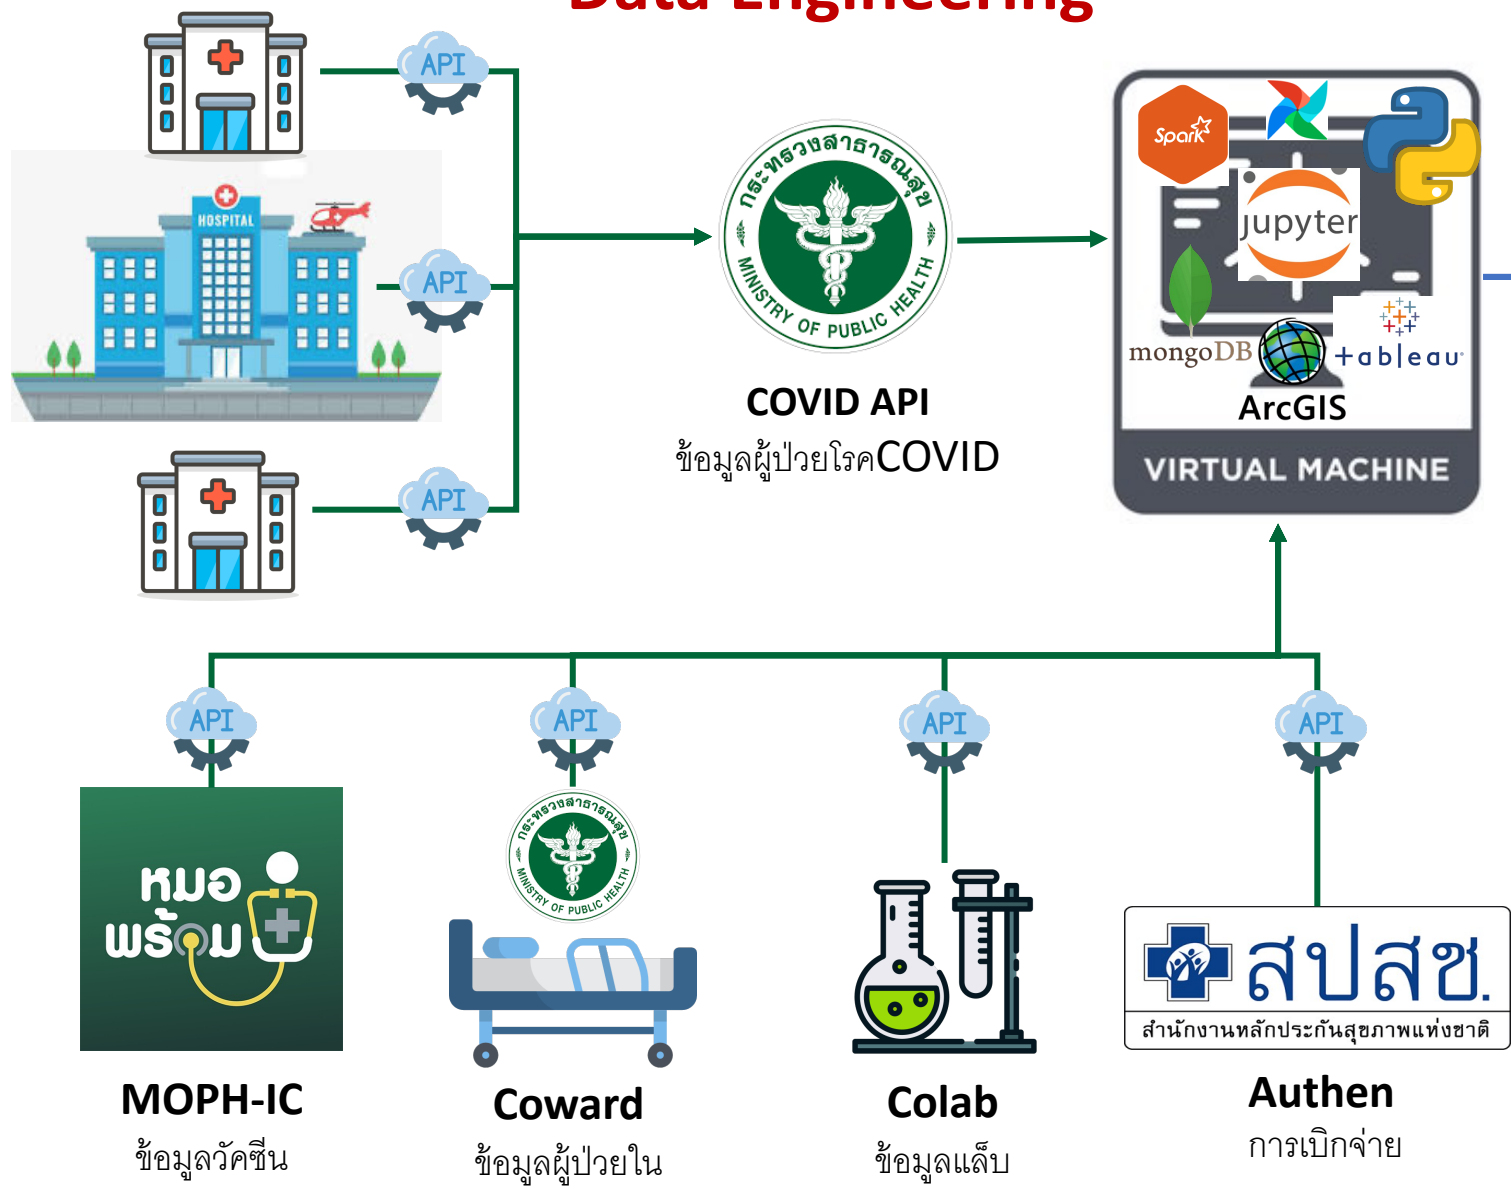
Data Engineering

API

HOSPITAL

API

API

กระทรวงสาธารณสุข MINISTRY OF PUBLIC HEALTH

COVID API
ข้อมูลผู้ป่วยโรคCOVID

Spark

jupyter

mongoDB

tableau

ArcGIS

VIRTUAL MACHINE

API

API

API

API

หมอพร้อม

กระทรวงสาธารณสุข MINISTRY OF PUBLIC HEALTH

สปสช.
สำนักงานหลักประกันสุขภาพแห่งชาติ

MOPH-IC
ข้อมูลวัคซีน

Coward
ข้อมูลผู้ป่วยใน

Colab
ข้อมูลแล็บ

Authen
การเบิกจ่าย